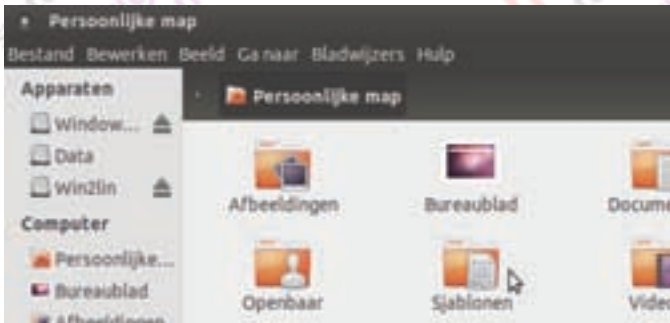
Persoonlijke map
Bestand Bewerken Beeld Ga naar Bladwijzers Hulp
Apparaten
Window...
Data
Win2lin
Computer
Persoonlijke...
Bureaublad
Afbeeldingen
Persoonlijke map
Afbeeldingen
Bureaublad
Docume
Openbaar
Sjablonen
Video